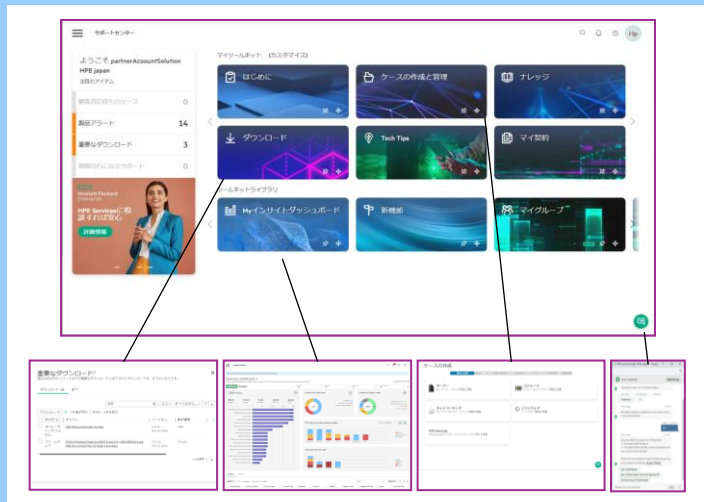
サポートセンター

Hp

ようこそ partnerAccountSolution HPE japan

注目のアイテム

顧客対応中のケース 0

製品アラート 14

重要なダウンロード 3

期限切れになるサポート 0

Hewlett Packard Enterprise

HPE Servicesに相談すれば安心

詳細情報

マイツールキット (カスタマイズ)

はじめに

ケースの作成と管理

ナレッジ

ダウンロード

Tech Tips

マイ契約

ツールキットライブラリ

Myインサイトダッシュボード

新機能

マイグループ

重要なダウンロード

ダウンロード

ケースの作成